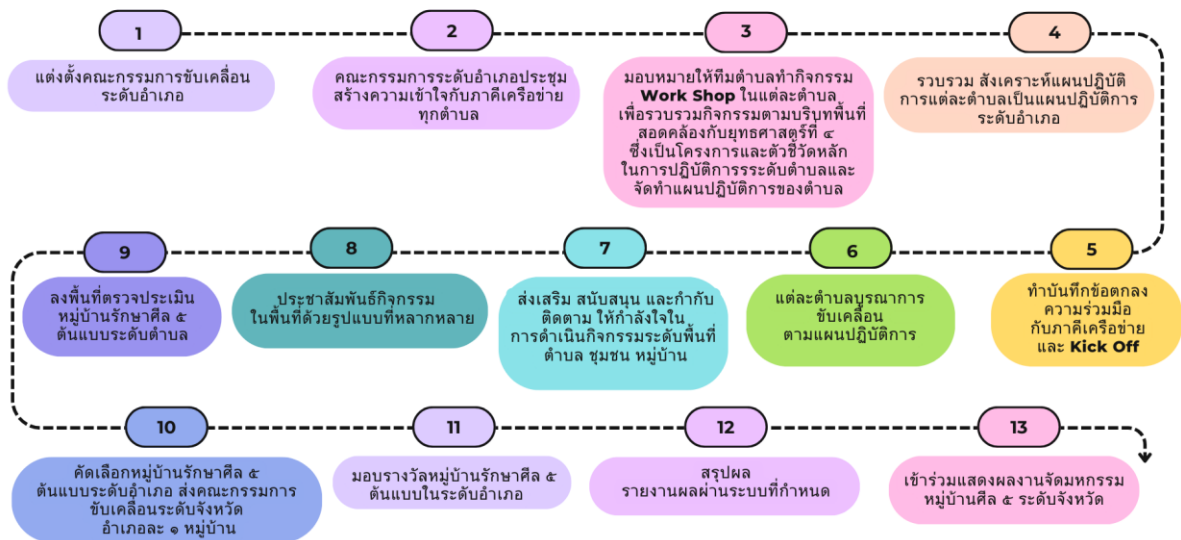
1

แต่งตั้งคณะกรรมการขับเคลื่อน ระดับอำเภอ

2

คณะกรรมการระดับอำเภอประชุม สร้างความเข้าใจกับภาคีเครือข่าย ทุกตำบล

3

มอบหมายให้ทีมตำบลทำกิจกรรม Work Shop ในแต่ละตำบล เพื่อรวบรวมกิจกรรมตามบริบทพื้นที่ สอดคล้องกับยุทธศาสตร์ที่ ๔ ซึ่งเป็นโครงการและตัวชี้วัดหลัก ในการปฏิบัติการรระดับตำบลและ จัดทำแผนปฏิบัติการของตำบล

4

รวบรวม สังเคราะห์แผนปฏิบัติ การแต่ละตำบลเป็นแผนปฏิบัติการ ระดับอำเภอ

9

ลงพื้นที่ตรวจประเมิน หมู่บ้านรักษาศีล ๕ ต้นแบบระดับตำบล

8

ประชาสัมพันธ์กิจกรรม ในพื้นที่ด้วยรูปแบบที่หลากหลาย

7

ส่งเสริม สนับสนุน และกำกับ ติดตาม ให้กำลังใจใน การดำเนินกิจกรรมระดับพื้นที่ ตำบล ชุมชน หมู่บ้าน

6

แต่ละตำบลบูรณาการ ขับเคลื่อน ตามแผนปฏิบัติการ

5

ทำบันทึกข้อตกลง ความร่วมมือ กับภาคีเครือข่าย และ Kick Off

10

คัดเลือกหมู่บ้านรักษาศีล ๕ ต้นแบบระดับอำเภอ ส่งคณะกรรมการ ขับเคลื่อนระดับจังหวัด อำเภอละ ๑ หมู่บ้าน

11

มอบรางวัลหมู่บ้านรักษาศีล ๕ ต้นแบบในระดับอำเภอ

12

สรุปผล รายงานผลผ่านระบบที่กำหนด

13

เข้าร่วมแสดงผลงานจัดมหกรรม หมู่บ้านศีล ๕ ระดับจังหวัด